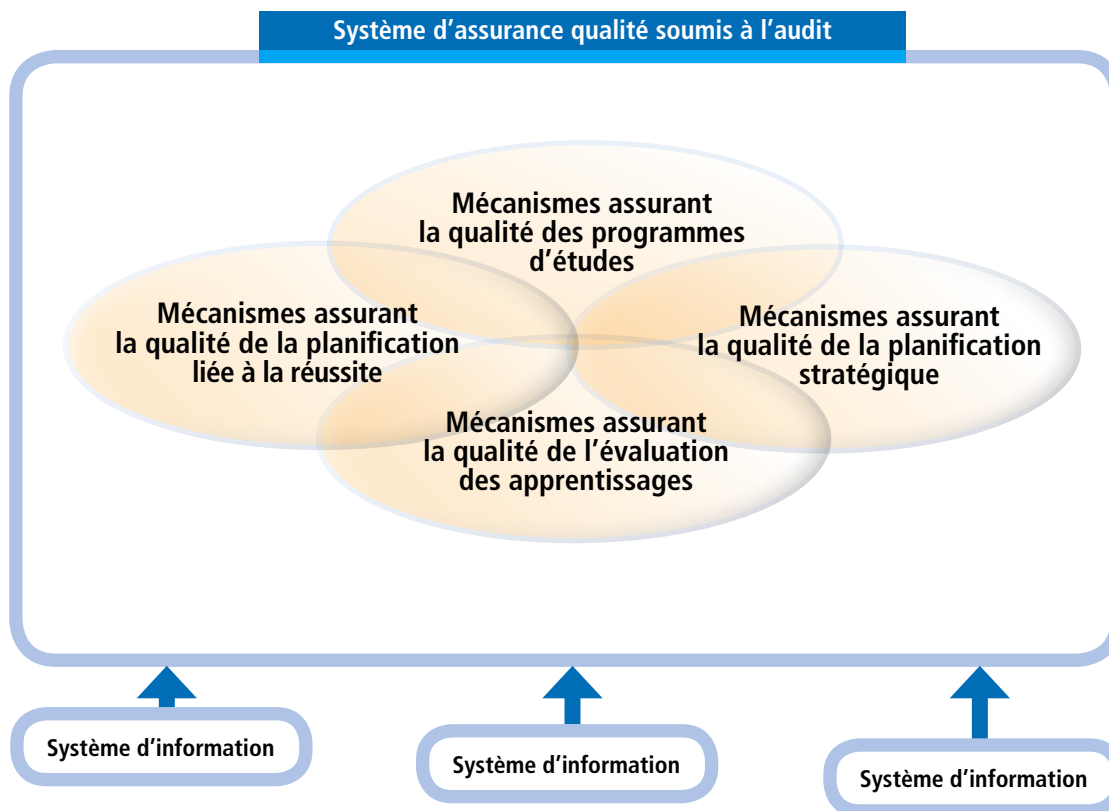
Système d'assurance qualité soumis à l'audit

Mécanismes assurant la qualité des programmes d'études

Mécanismes assurant la qualité de la planification liée à la réussite

Mécanismes assurant la qualité de la planification stratégique

Mécanismes assurant la qualité de l'évaluation des apprentissages

Système d'information

Système d'information

Système d'information